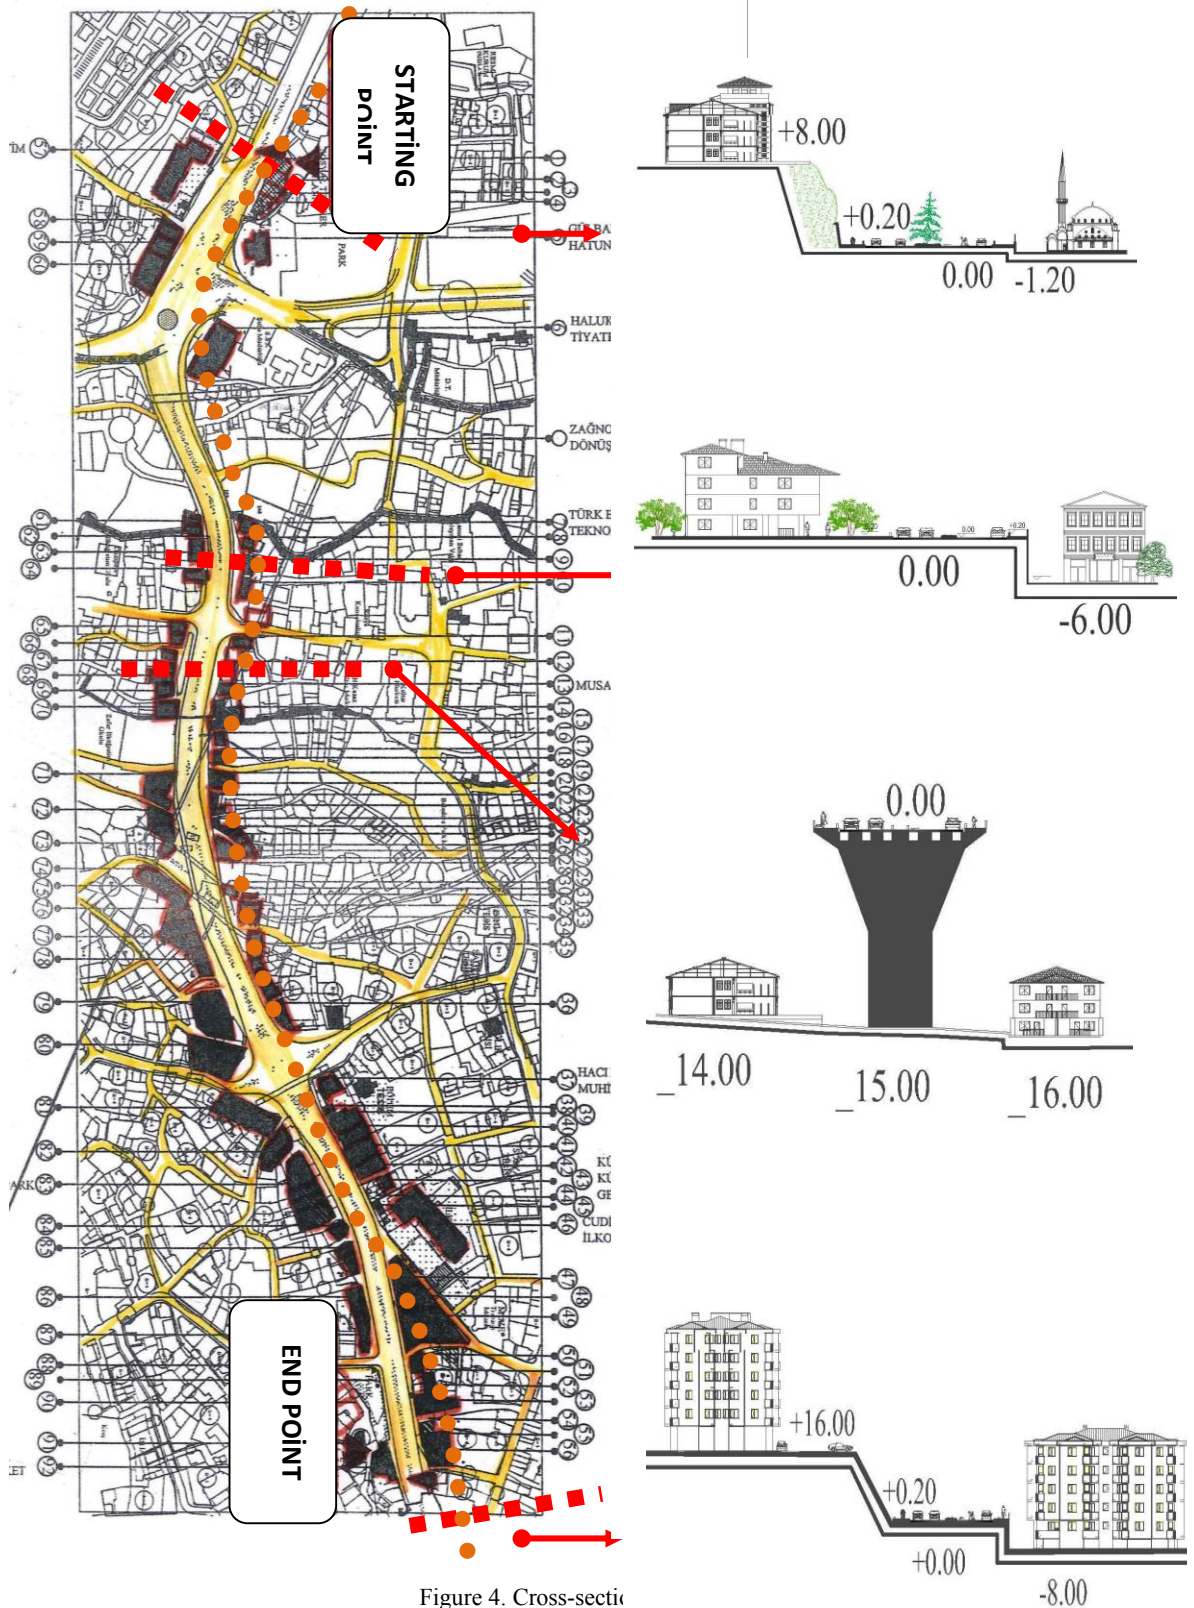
STARTİNG POİNT

END POİNT

GÜLBA HATUN

HALUK TİYATI

ZAĞNO DÖNÜŞ

TÜRK E TEKNO

MUSA

HACI MUHI

KÜ KÜ GE

CUDİ İLKO

PARK

+8.00
+0.20
0.00
-1.20

0.00
-6.00

0.00
14.00
15.00
16.00

+16.00
+0.20
+0.00
-8.00

Figure 4. Cross-secti